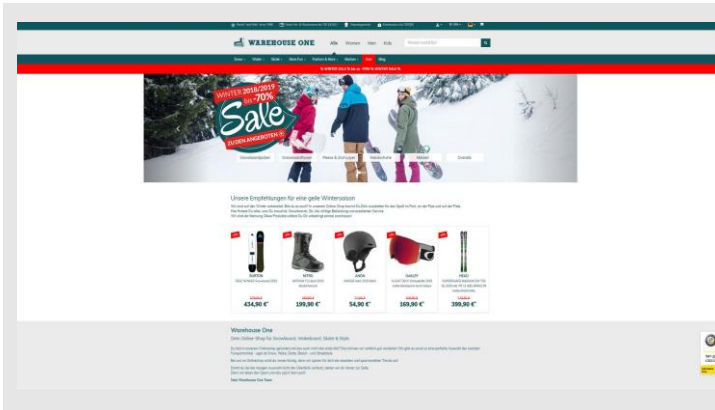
WAREHOUSE ONE

Alle Women Men Kids

WINTER 2018/2019
bis -70%
Sale
ZU DEN ANGEBOTEN

Unsere Empfehlungen für eine geile Wintersaison

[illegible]

BURTON
434,90 €*

NITRO
199,90 €*

ANON
54,90 €*

OAKLEY
169,90 €*

HEAD
399,90 €*

Warehouse One
Dein Online-Shop für Snowboard, Wakeboard, Skate & Style

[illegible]